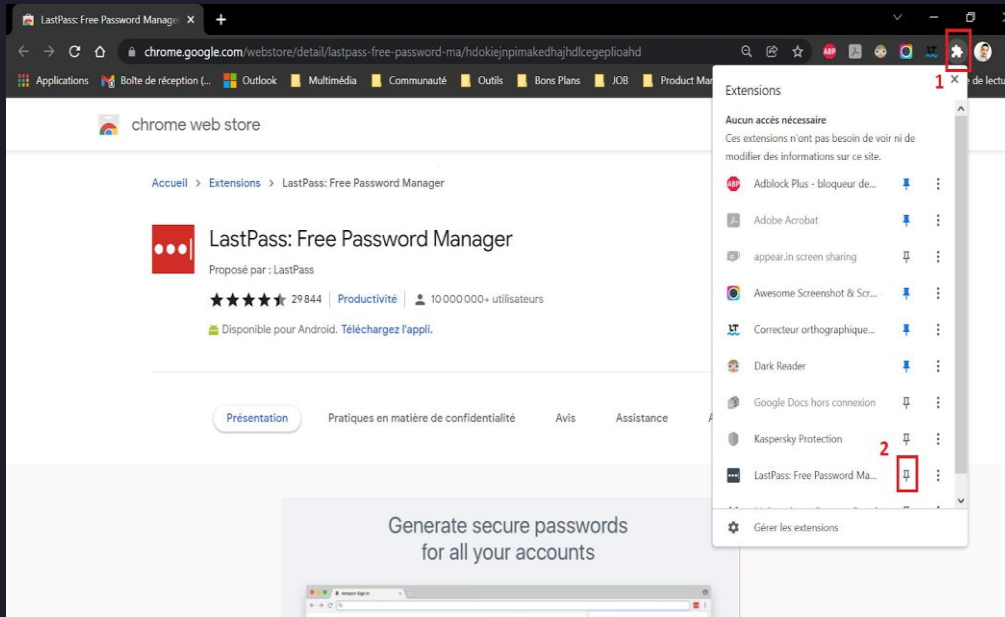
LastPass: Free Password Manage ×
+
chrome.google.com/webstore/detail/lastpass-free-password-ma/hdokiejnpimakedhajhdlcegeplioahd
Applications
Boîte de réception (...
Outlook
Multimédia
Communauté
Outils
Bons Plans
JOB
Product Ma
e de lectu

chrome web store

Accueil > Extensions > LastPass: Free Password Manager

LastPass: Free Password Manager
Proposé par : LastPass
29 844 | Productivité | 10 000 000+ utilisateurs
Disponible pour Android. Téléchargez l'appli.

Présentation
Pratiques en matière de confidentialité
Avis
Assistance

Generate secure passwords for all your accounts

Extensions
1
Aucun accès nécessaire
Ces extensions n'ont pas besoin de voir ni de modifier des informations sur ce site.
Adblock Plus - bloqueur de...
Adobe Acrobat
appear.in screen sharing
Awesome Screenshot & Scr...
Correcteur orthographique...
Dark Reader
Google Docs hors connexion
Kaspersky Protection
2
LastPass: Free Password Ma...
Gérer les extensions